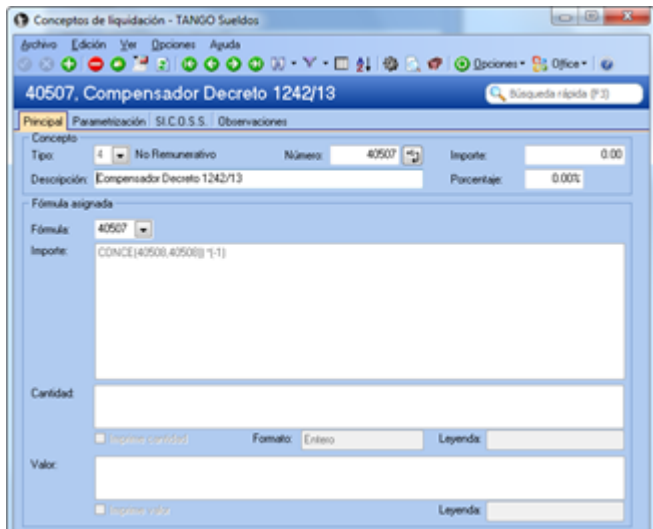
Conceptos de liquidación - TANGO Sueldos

Archivo Edición Ver Opciones Ayuda

Opciones Office

40507, Compensador Decreto 1242/13

Búsqueda rápida (F3)

Principal Parametrización SI.C.O.S.S. Observaciones

Concepto

Tipo: 4 No Remunerativo

Número: 40507

Importe: 0,00

Descripción: Compensador Decreto 1242/13

Porcentaje: 0,00%

Fórmula asignada

Fórmula: 40507

Importe: CONCE(40508,40508)*(-1)

Cantidad:

Imprime cantidad

Formato: Entero

Leyenda:

Valor:

Imprime valor

Leyenda: